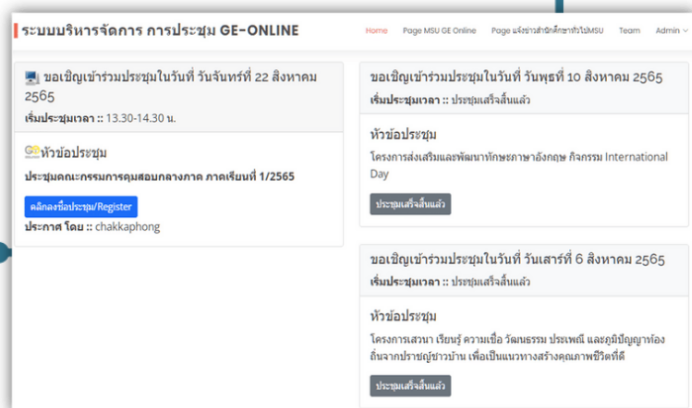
ระบบบริหารจัดการ การประชุม GE-ONLINE

Home Page MSU GE Online Page แจ้งข่าวสำนักศึกษาทั่วไปMSU Team Admin

ขอเชิญเข้าร่วมประชุมในวันที่ วันจันทร์ที่ 22 สิงหาคม 2565
เริ่มประชุมเวลา :: 13.30-14.30 น.

หัวข้อประชุม
ประชุมคณะกรรมการคุมสอบกลางภาค ภาคเรียนที่ 1/2565

คลิกลงชื่อประชุม/Register
ประกาศ โดย :: chakkaphong

ขอเชิญเข้าร่วมประชุมในวันที่ วันพุธที่ 10 สิงหาคม 2565
เริ่มประชุมเวลา :: ประชุมเสร็จสิ้นแล้ว

หัวข้อประชุม
โครงการส่งเสริมและพัฒนาทักษะภาษาอังกฤษ กิจกรรม International Day

ประชุมเสร็จสิ้นแล้ว

ขอเชิญเข้าร่วมประชุมในวันที่ วันเสาร์ที่ 6 สิงหาคม 2565
เริ่มประชุมเวลา :: ประชุมเสร็จสิ้นแล้ว

หัวข้อประชุม
โครงการเสวนา เรียนรู้ ความเชื่อ วัฒนธรรม ประเพณี และภูมิปัญญาท้องถิ่นจากปราชญ์ชาวบ้าน เพื่อเป็นแนวทางสร้างคุณภาพชีวิตที่ดี

ประชุมเสร็จสิ้นแล้ว